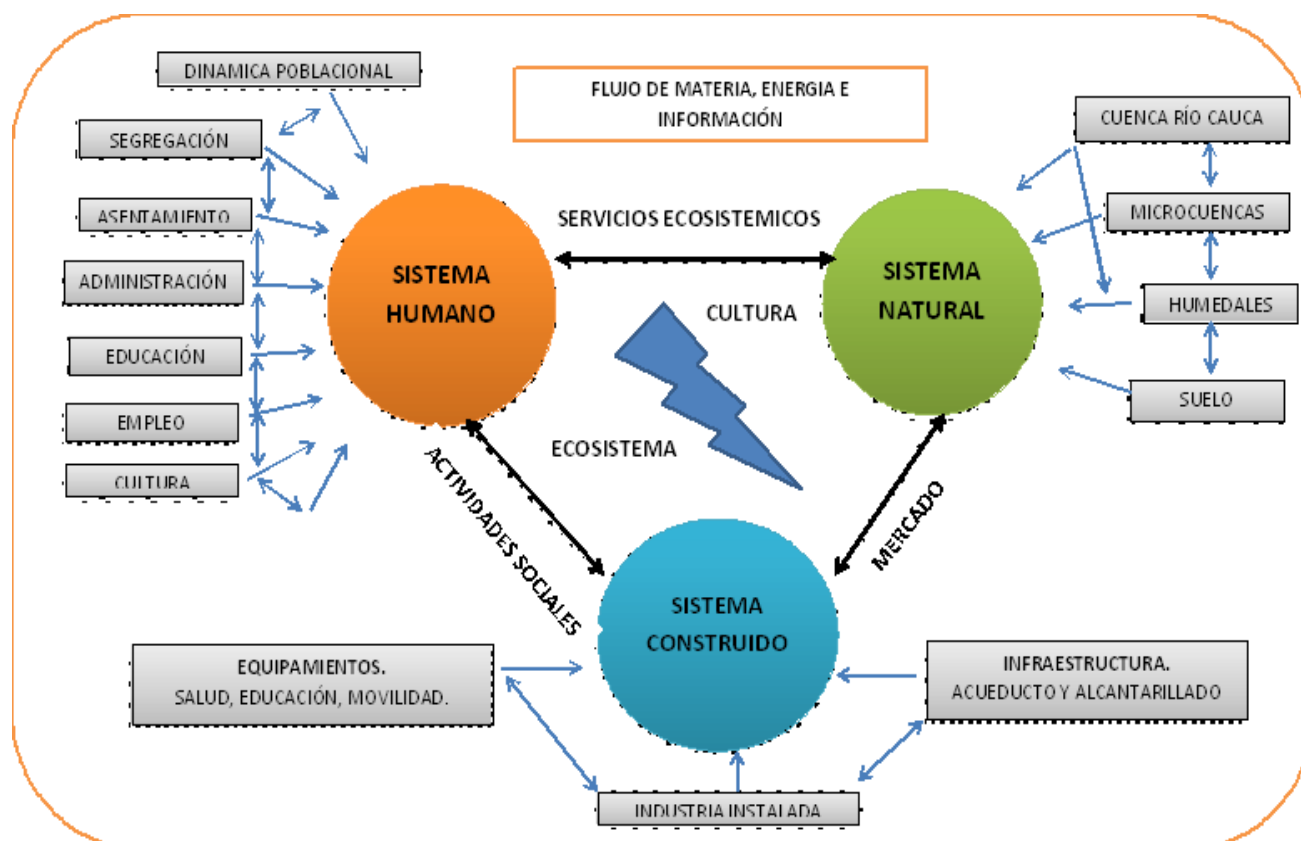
DINAMICA POBLACIONAL

FLUJO DE MATERIA, ENERGIA E INFORMACIÓN

SEGREGACIÓN

ASENTAMIENTO

ADMINISTRACIÓN

EDUCACIÓN

EMPLEO

CULTURA

CUENCA RÍO CAUCA

MICROCUENCAS

HUMEDALES

SUELO

SERVICIOS ECOSISTEMICOS

SISTEMA HUMANO

SISTEMA NATURAL

CULTURA

ECOSISTEMA

ACTIVIDADES SOCIALES

MERCADO

SISTEMA CONSTRUIDO

EQUIPAMIENTOS.
SALUD, EDUCACIÓN, MOVILIDAD.

INFRAESTRUCTURA.
ACUEDUCTO Y ALCANTARILLADO

INDUSTRIA INSTALADA